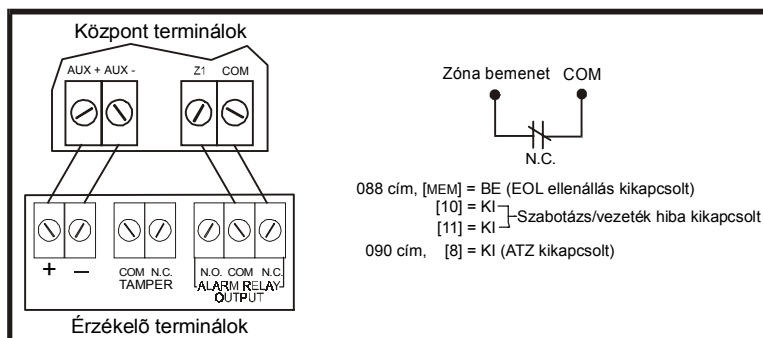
Központ terminálok

AUX + AUX -

Z1 COM

+ –

COM N.C.
TAMPER

N.O. COM N.C.
ALARM RELAY
OUTPUT

Érzékelõ terminálok

Zóna bemenet COM

N.C.

088 cím, [MEM] = BE (EOL ellenállás kikapcsolt)
[10] = KI
[11] = KI
Szabotázs/vezeték hiba kikapcsolt
090 cím, [8] = KI (ATZ kikapcsolt)